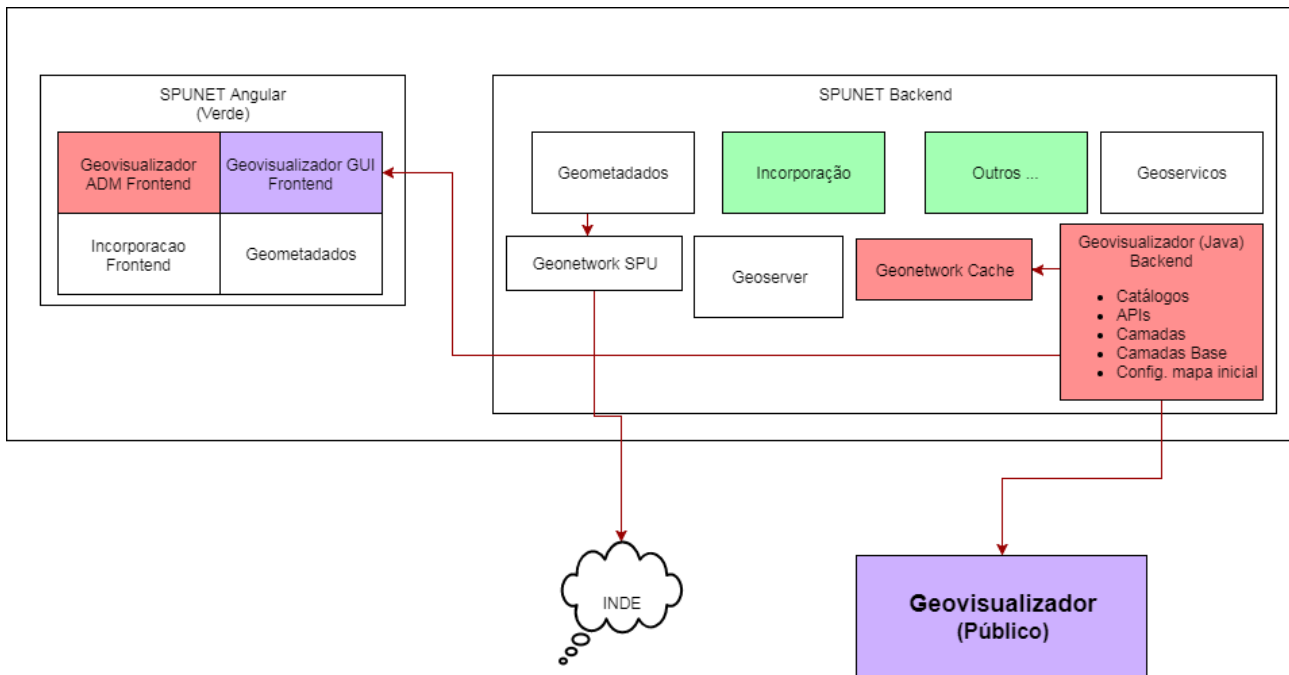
SPUNET Angular
(Verde)

Geovisualizador ADM Frontend

Geovisualizador GUI Frontend

Incorporacao Frontend

Geometadados

SPUNET Backend

Geometadados

Incorporação

Outros ...

Geoservicos

Geonetwork SPU

Geoserver

Geonetwork Cache

Geovisualizador (Java) Backend

- Catálogos
- APIs
- Camadas
- Camadas Base
- Config. mapa inicial

INDE

Geovisualizador
(Público)